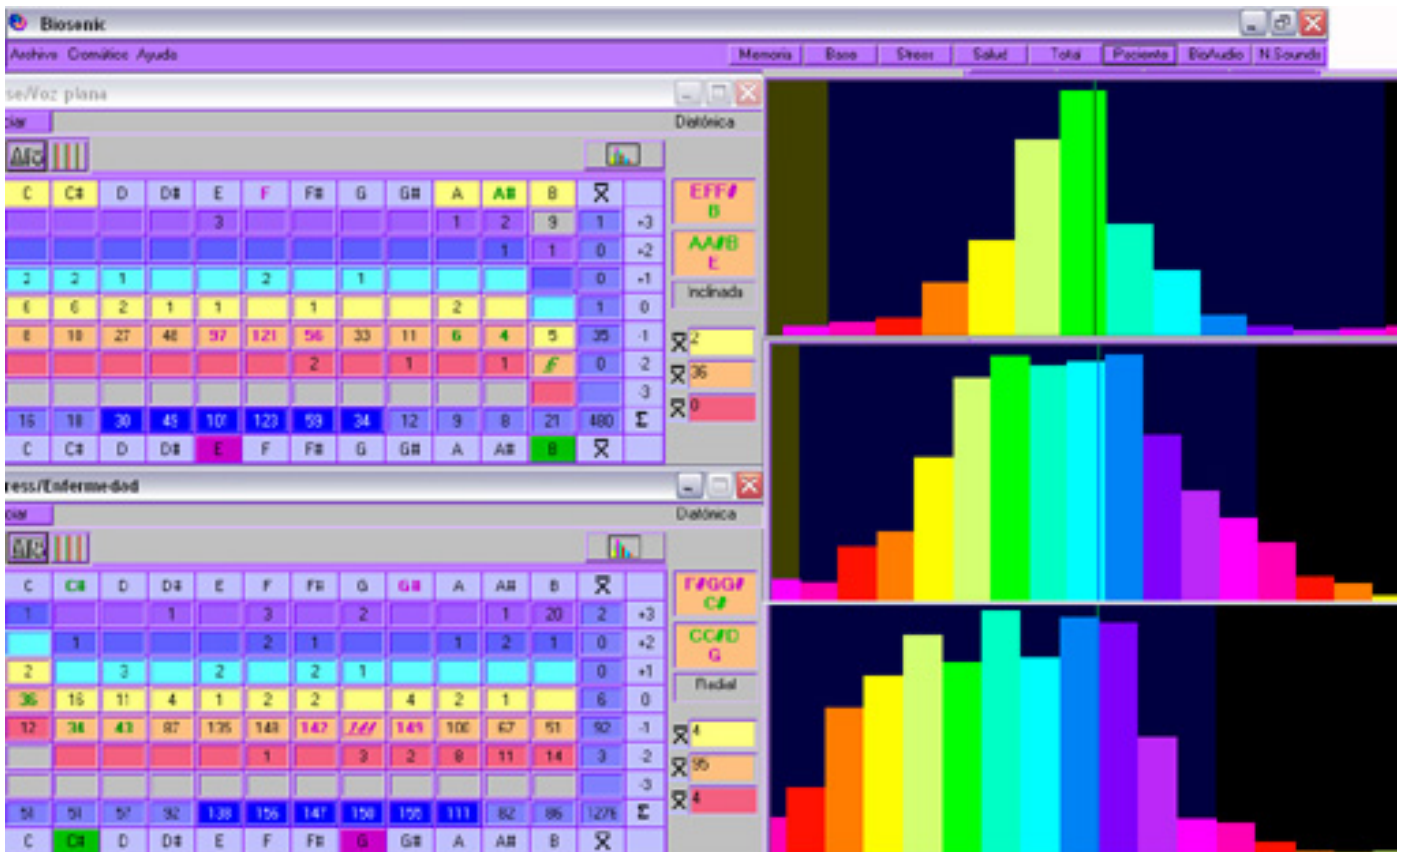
Biosonic

Archivo Cromático Ayuda

Memoria Base Stress Salud Total Paciente BioAudio N.Sounds

se/Voz plana

ciar

Diatónica

EFF#
B

AA#B
E

Inclinada

| C | C# | D | D# | E | F | F# | G | G# | A | A# | B | ⌛ | |
|---|---|---|---|---|---|---|---|---|---|---|---|---|---|
| | | | | 3 | | | | | 1 | 2 | 9 | 1 | +3 |
| | | | | | | | | | | 1 | 1 | 0 | +2 |
| 2 | 2 | 1 | | | 2 | | 1 | | | | | 0 | +1 |
| 6 | 6 | 2 | 1 | 1 | | 1 | | | 2 | | | 1 | 0 |
| 8 | 10 | 27 | 48 | 97 | 121 | 56 | 33 | 11 | 6 | 4 | 5 | 35 | -1 |
| | | | | | | 2 | | 1 | | 1 | f | 0 | -2 |
| | | | | | | | | | | | | | -3 |
| 16 | 18 | 30 | 49 | 101 | 123 | 59 | 34 | 12 | 9 | 8 | 21 | 480 | Σ |
| C | C# | D | D# | E | F | F# | G | G# | A | A# | B | ⌛ | |

⌛ 2
⌛ 36
⌛ 0

ress/Enfermedad

ciar

Diatónica

F#GG#
C#

CC#D
G

Radial

| C | C# | D | D# | E | F | F# | G | G# | A | A# | B | ⌛ | |
|---|---|---|---|---|---|---|---|---|---|---|---|---|---|
| 1 | | | 1 | | 3 | | 2 | | | 1 | 20 | 2 | +3 |
| | 1 | | | | 2 | 1 | | | 1 | 2 | 1 | 0 | +2 |
| 2 | | 3 | | 2 | | 2 | 1 | | | | | 0 | +1 |
| 36 | 16 | 11 | 4 | 1 | 2 | 2 | | 4 | 2 | 1 | | 6 | 0 |
| 12 | 34 | 43 | 87 | 135 | 148 | 142 | /// | 149 | 100 | 67 | 51 | 92 | -1 |
| | | | | | 1 | | 3 | 2 | 8 | 11 | 14 | 3 | -2 |
| | | | | | | | | | | | | | -3 |
| 51 | 51 | 57 | 92 | 138 | 156 | 147 | 158 | 155 | 111 | 82 | 86 | 1276 | Σ |
| C | C# | D | D# | E | F | F# | G | G# | A | A# | B | ⌛ | |

⌛ 4
⌛ 95
⌛ 4